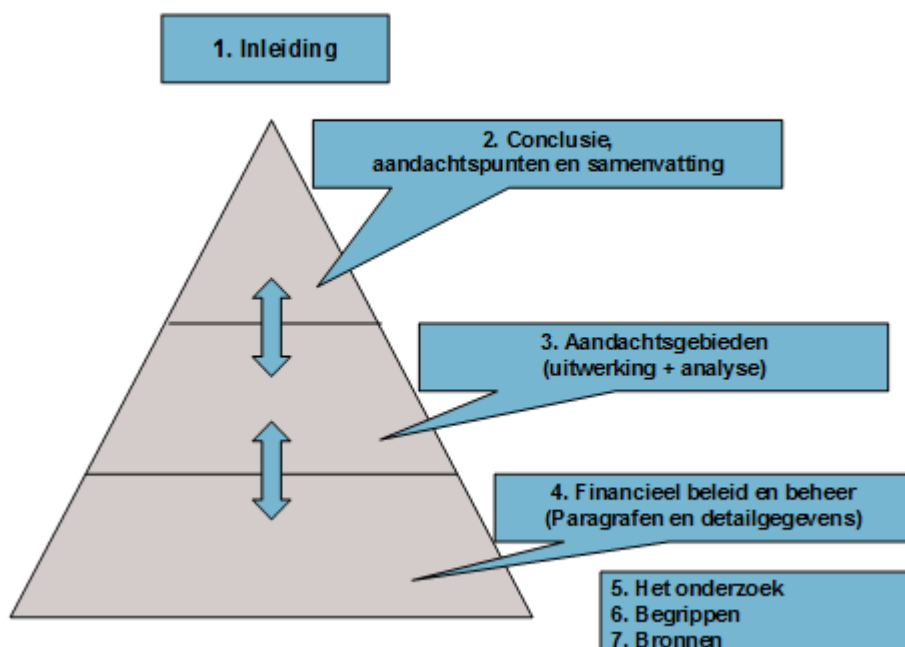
1. Inleiding

2. Conclusie, aandachtspunten en samenvatting

3. Aandachtsgebieden (uitwerking + analyse)

4. Financieel beleid en beheer (Paragrafen en detailgegevens)

5. Het onderzoek
6. Begrippen
7. Bronnen